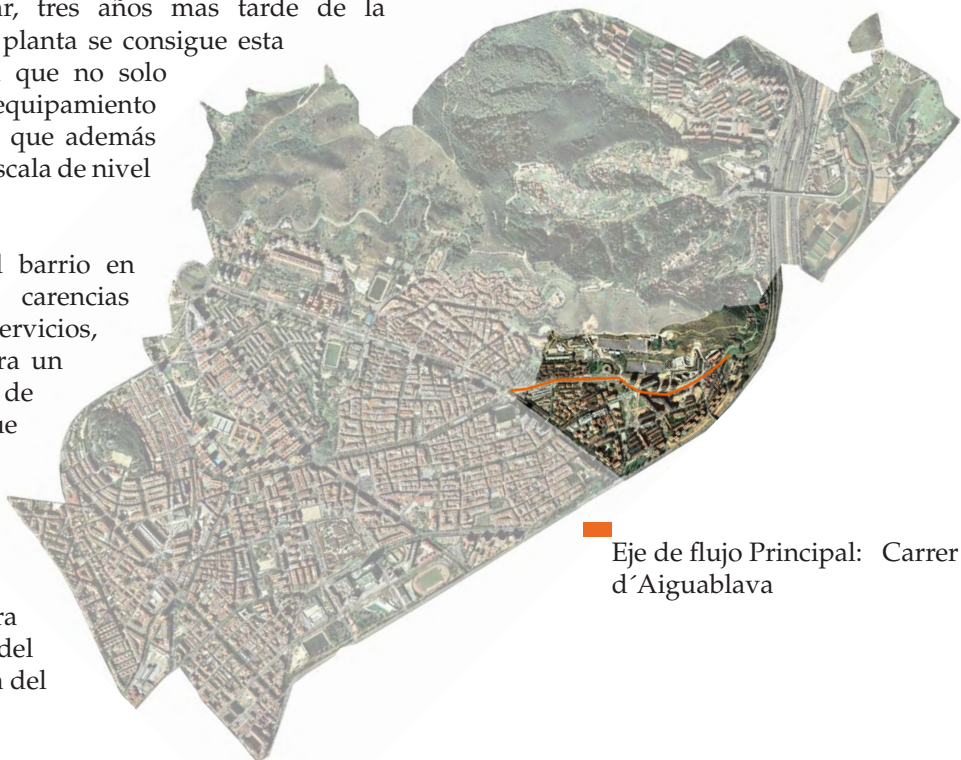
ar, tres años mas tarde de la
planta se consigue esta
que no solo
equipamiento
que además
scala de nivel

l barrio en
carencias
ervicios,
ra un
de
ue

ra
del
a del

Eje de flujo Principal: Carrer d´Aiguablava